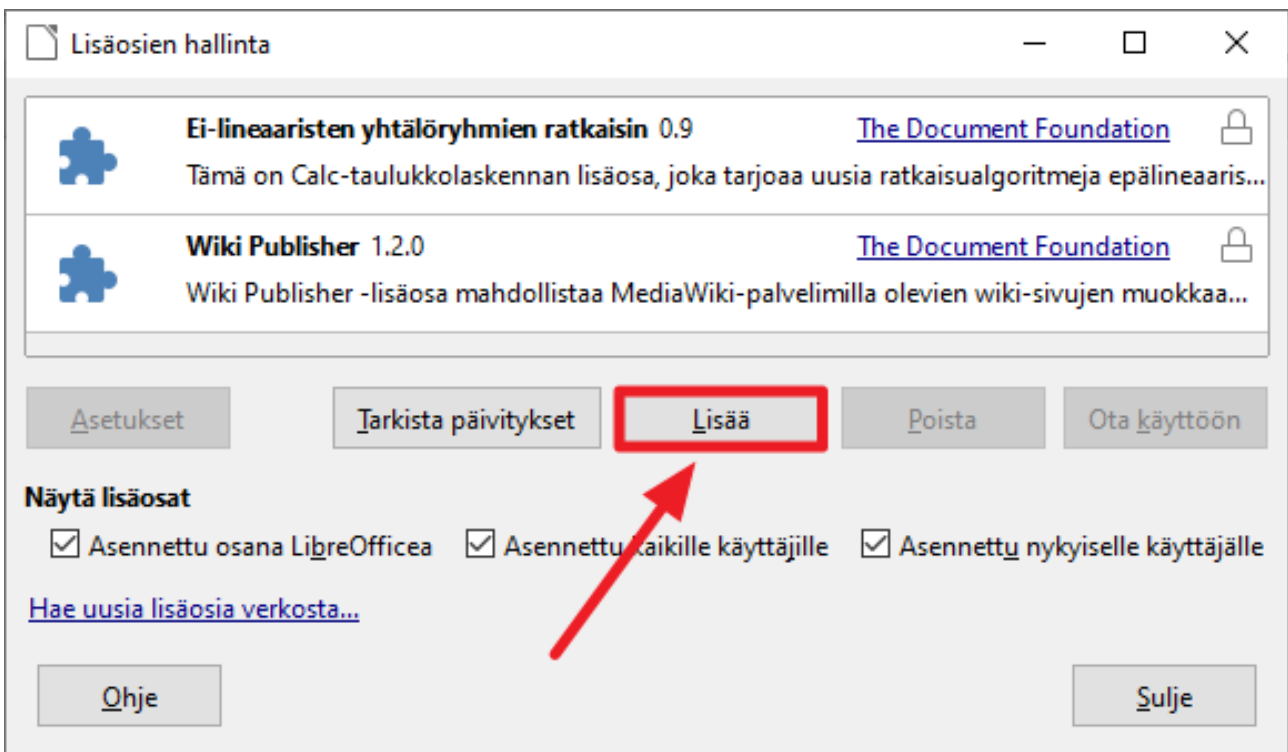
Lisäosien hallinta

Ei-lineaaristen yhtälöryhmien ratkaisin 0.9 The Document Foundation
Tämä on Calc-taulukkolaskennan lisäosa, joka tarjoaa uusia ratkaisualgoritmeja epälineaaris...

Wiki Publisher 1.2.0 The Document Foundation
Wiki Publisher -lisäosa mahdollistaa MediaWiki-palvelimilla olevien wiki-sivujen muokkaa...

Asetukset
Tarkista päivitykset
Lisää
Poista
Ota käyttöön

Näytä lisäosat
Asennettu osana LibreOfficea
Asennettu kaikille käyttäjille
Asennettu nykyiselle käyttäjälle

Hae uusia lisäosia verkosta...

Ohje
Sulje